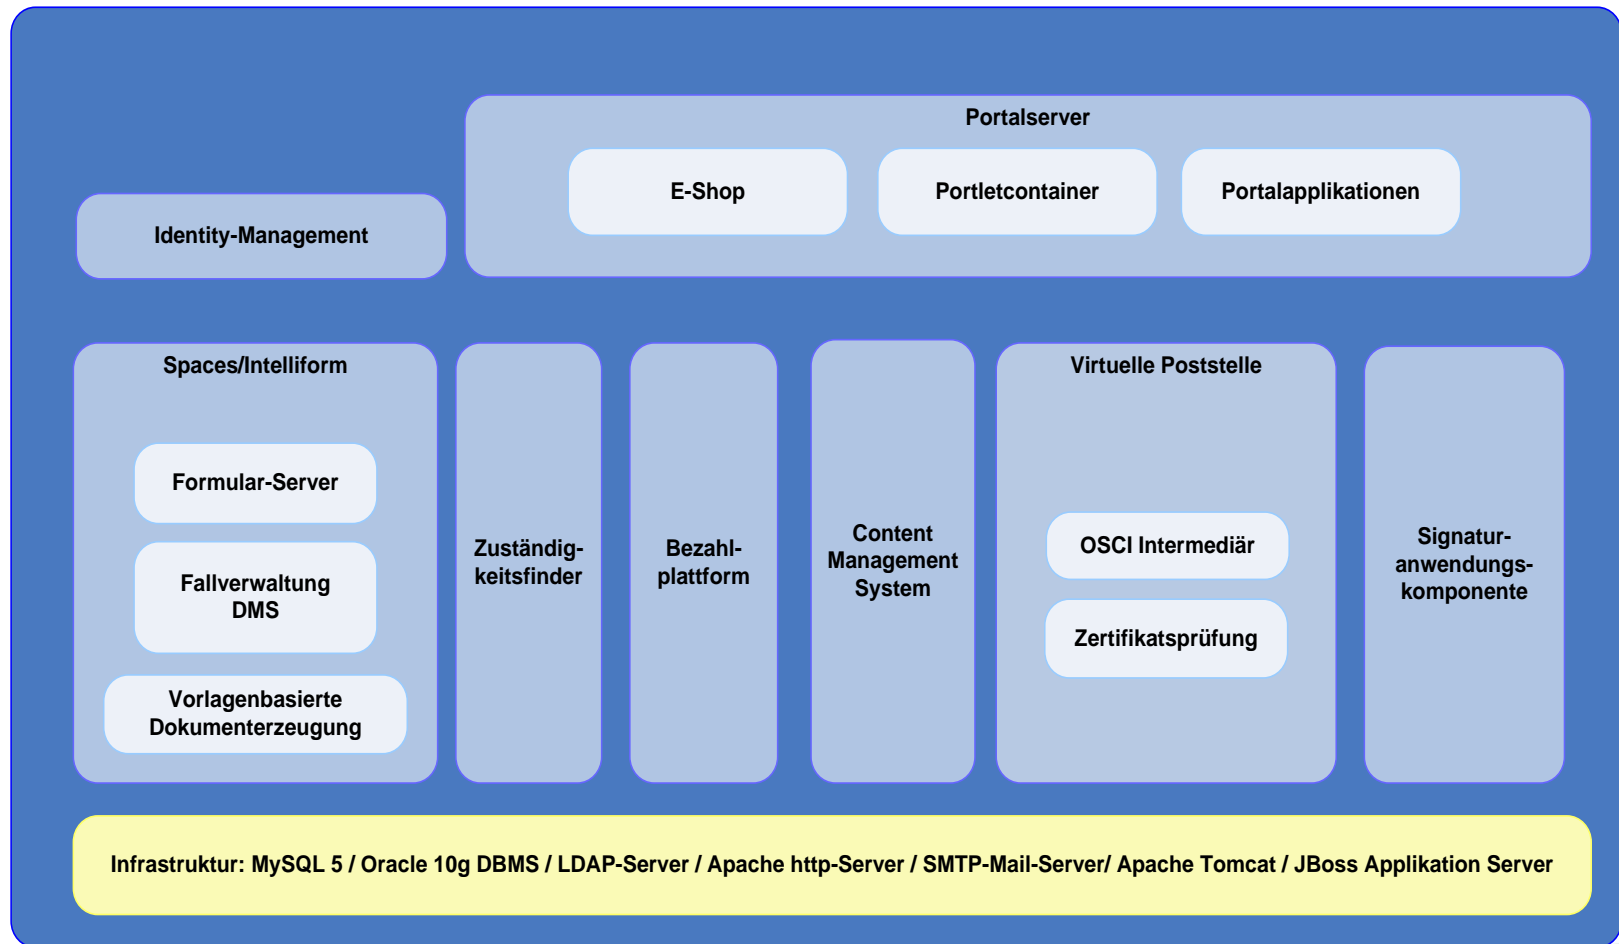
Portalserver

E-Shop

Portletcontainer

Portalapplikationen

Identity-Management

Spaces/Intelliform

Formular-Server

Fallverwaltung DMS

Vorlagenbasierte Dokumenterzeugung

Zuständigkeitsfinder

Bezahlplattform

Content Management System

Virtuelle Poststelle

OSCI Intermediär

Zertifikatsprüfung

Signaturanwendungskomponente

Infrastruktur: MySQL 5 / Oracle 10g DBMS / LDAP-Server / Apache http-Server / SMTP-Mail-Server/ Apache Tomcat / JBoss Applikation Server